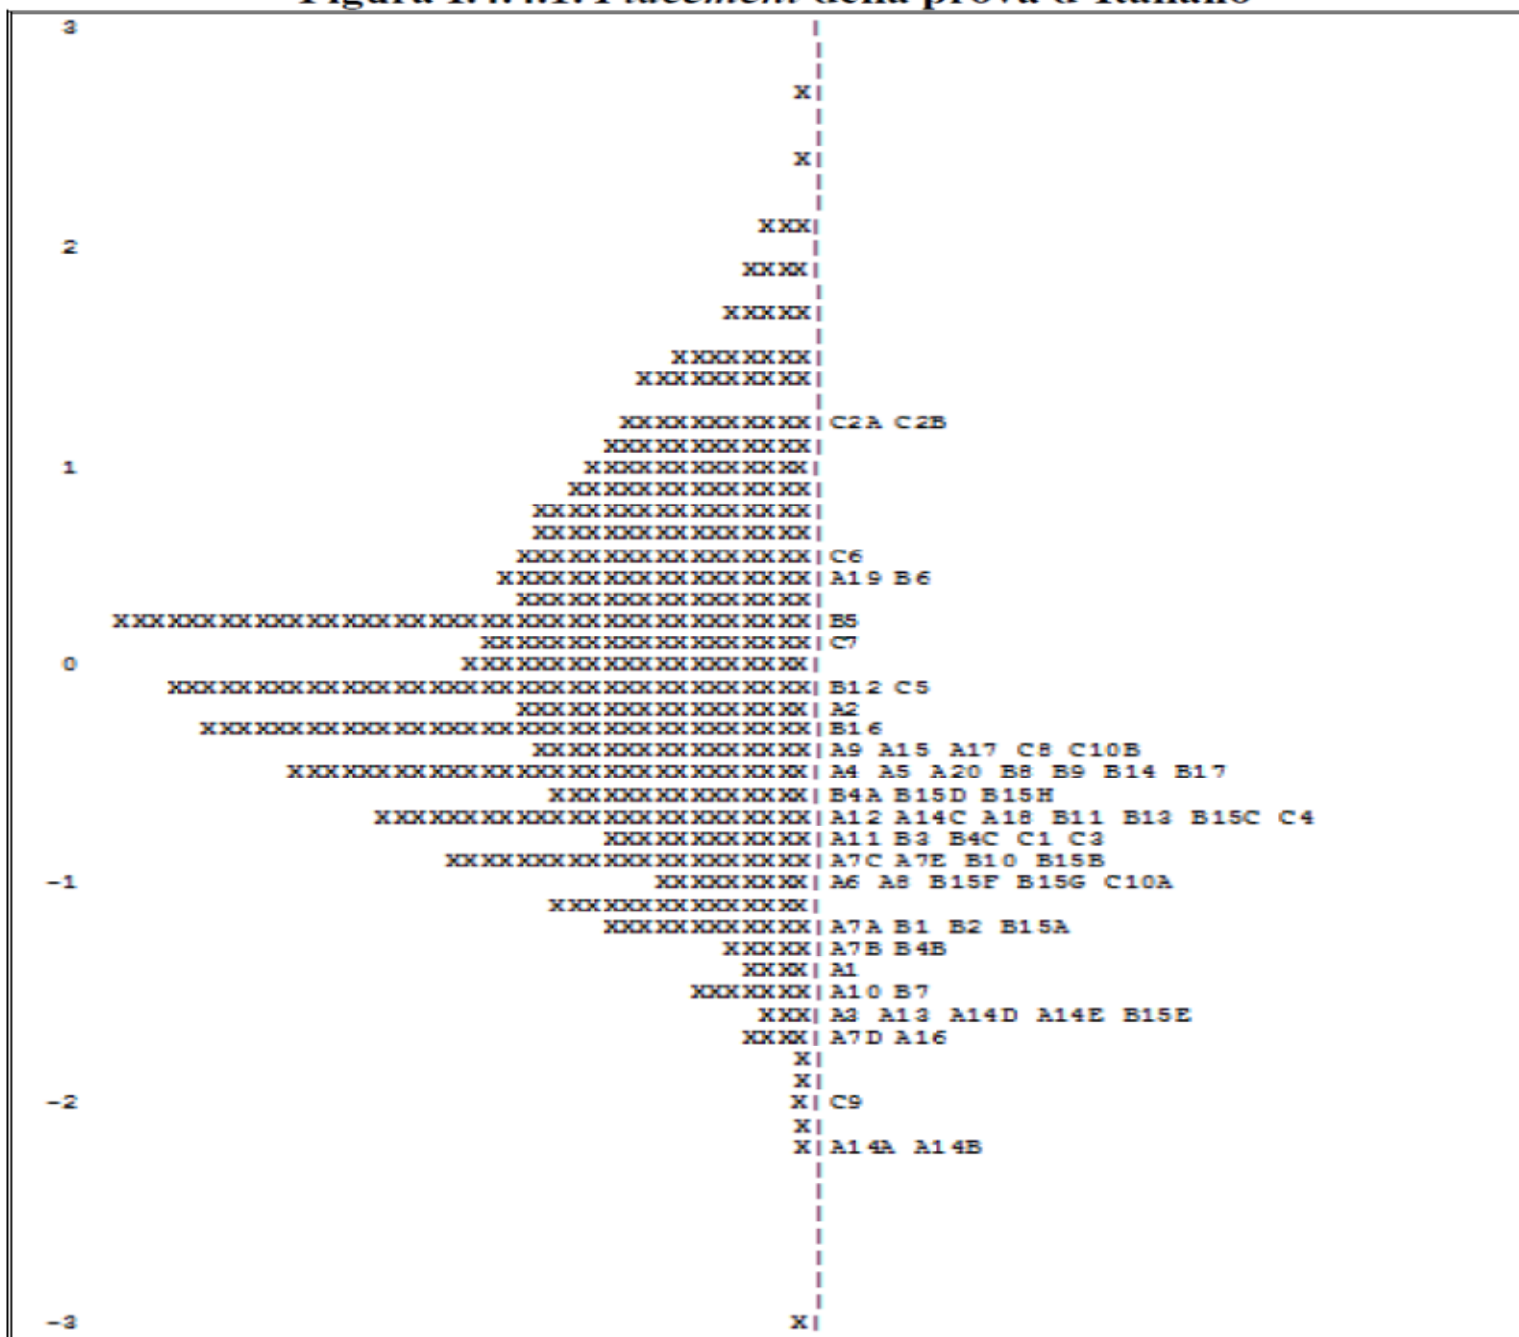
Figura 1.4.4.1. Placement della prova d'Italiano

3 |
X|
X|
XXX|
2 XXXX|
XXXXX|
XXXXXXXX|
XXXXXXXXX|
XXXXXXXXXXX| C2A C2B
XXXXXXXXXXX|
1 XXXXXXXXXXXX|
XXXXXXXXXXXXX|
XXXXXXXXXXXXXX|
XXXXXXXXXXXXXX|
XXXXXXXXXXXXXXX| C6
XXXXXXXXXXXXXXXX| A19 B6
XXXXXXXXXXXXXXX|
XXXXXXXXXXXXXXXXXXXXXXXXXXXXXXXXXXXXXXX| B5
XXXXXXXXXXXXXXXXXX| C7
0 XXXXXXXXXXXXXXXXXXX|
XXXXXXXXXXXXXXXXXXXXXXXXXXXXXXXXXXXX| B12 C5
XXXXXXXXXXXXXXXX| A2
XXXXXXXXXXXXXXXXXXXXXXXXXXXXXXXXXX| B16
XXXXXXXXXXXXXXX| A9 A15 A17 C8 C10B
XXXXXXXXXXXXXXXXXXXXXXXXXXXXX| A4 A5 A20 B8 B9 B14 B17
XXXXXXXXXXXXXX| B4A B15D B15H
XXXXXXXXXXXXXXXXXXXXXXXX| A12 A14C A18 B11 B13 B15C C4
XXXXXXXXXXXX| A11 B3 B4C C1 C3
XXXXXXXXXXXXXXXXXXXX| A7C A7E B10 B15B
-1 XXXXXXXXX| A6 A8 B15F B15G C10A
XXXXXXXXXXXXXX|
XXXXXXXXXXXX| A7A B1 B2 B15A
XXXXX| A7B B4B
XXXX| A1
XXXXXXX| A10 B7
XXX| A3 A13 A14D A14E B15E
XXXX| A7D A16
X|
X|
-2 X| C9
X|
X| A14A A14B
|
-3 X|